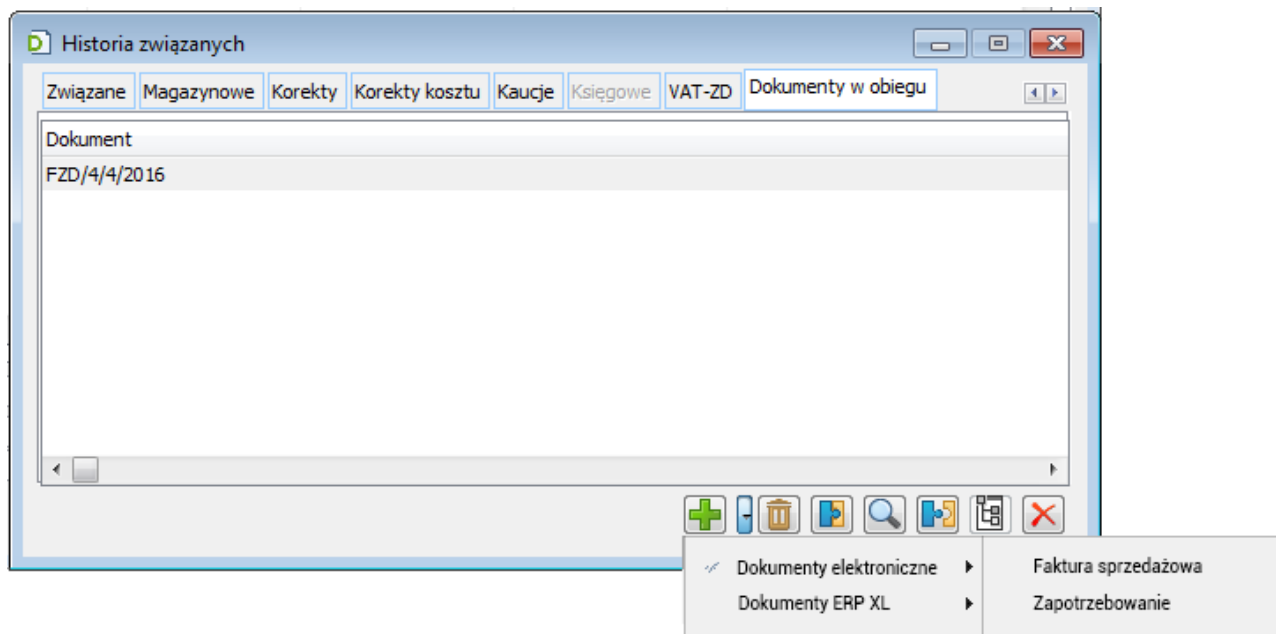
Historia związanych

Związane | Magazynowe | Korekty | Korekty kosztu | Kaucje | Księgowe | VAT-ZD | Dokumenty w obiegu

Dokument
FZD/4/4/2016

Dokumenty elektroniczne
Dokumenty ERP XL

Faktura sprzedażowa
Zapotrzebowanie